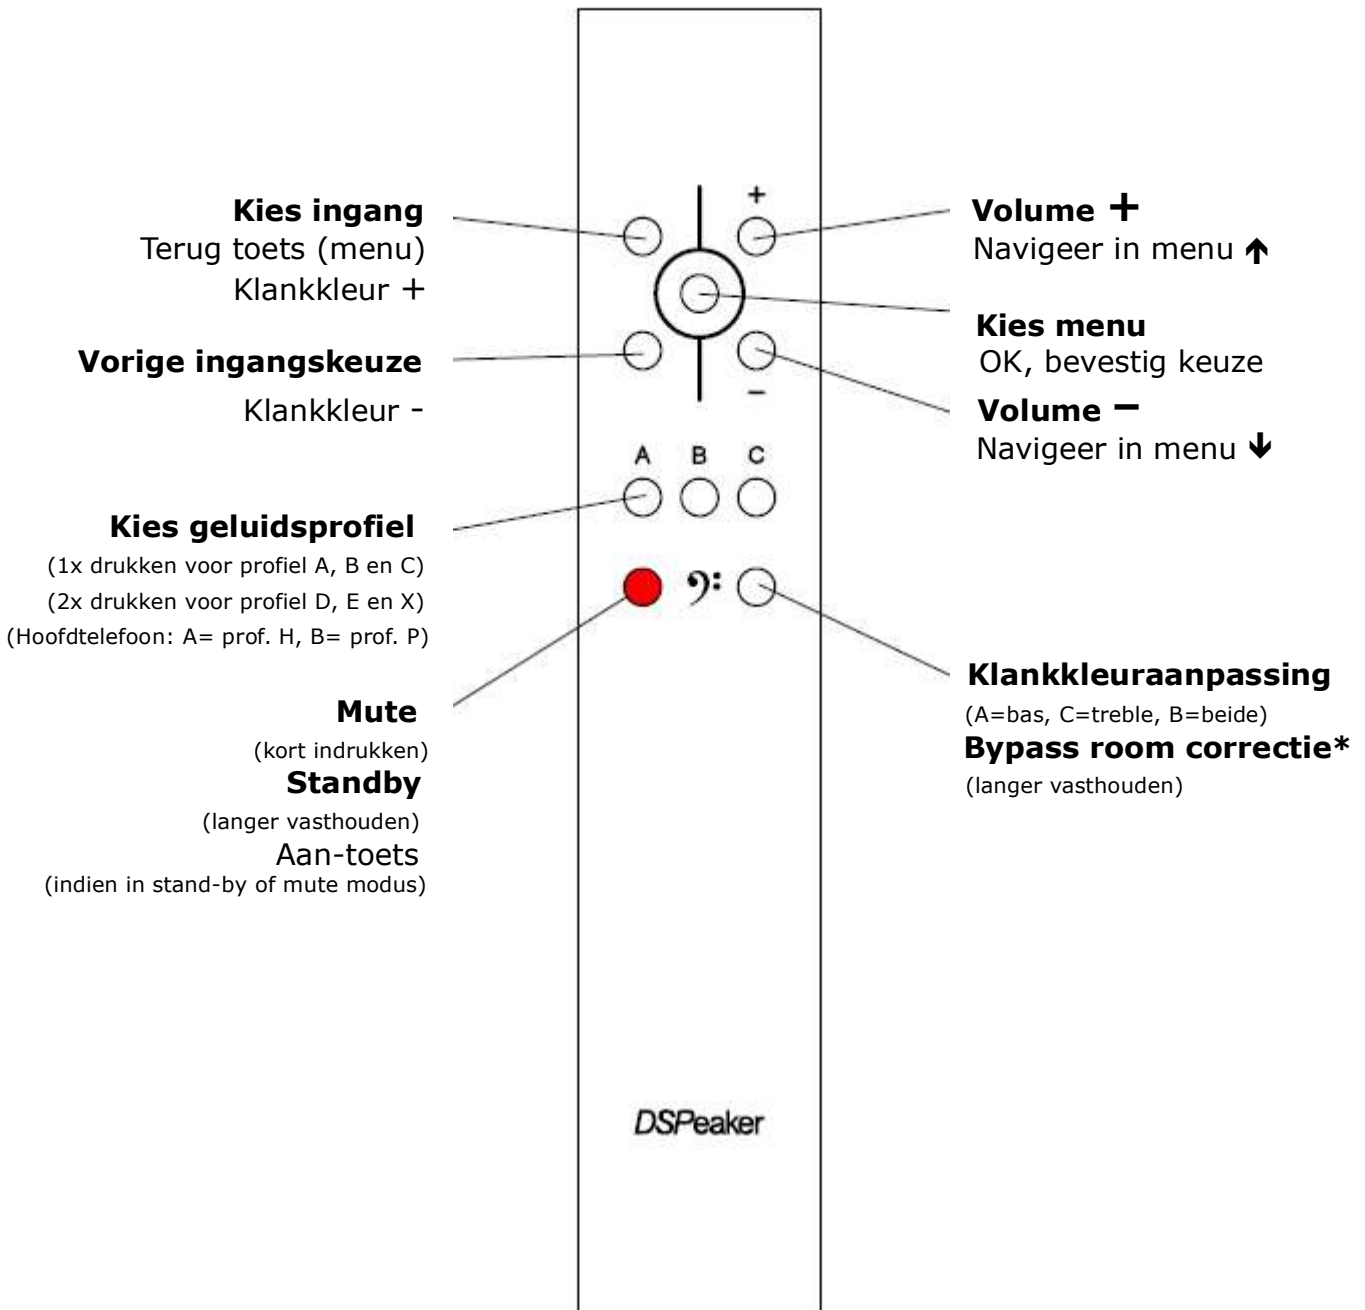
Kies ingang
Terug toets (menu)
Klankkleur +

Vorige ingangskeuze

Klankkleur -

Kies geluidsprofiel
(1x drukken voor profiel A, B en C)
(2x drukken voor profiel D, E en X)
(Hoofdtelefoon: A= prof. H, B= prof. P)

Mute
(kort indrukken)
Standby
(langer vasthouden)
Aan-toets
(indien in stand-by of mute modus)

+

A B C

Volume +
Navigeer in menu ↑

Kies menu
OK, bevestig keuze

Volume −
Navigeer in menu ↓

Klankkleuraanpassing
(A=bas, C=treble, B=beide)
Bypass room correctie*
(langer vasthouden)

DSPeaker